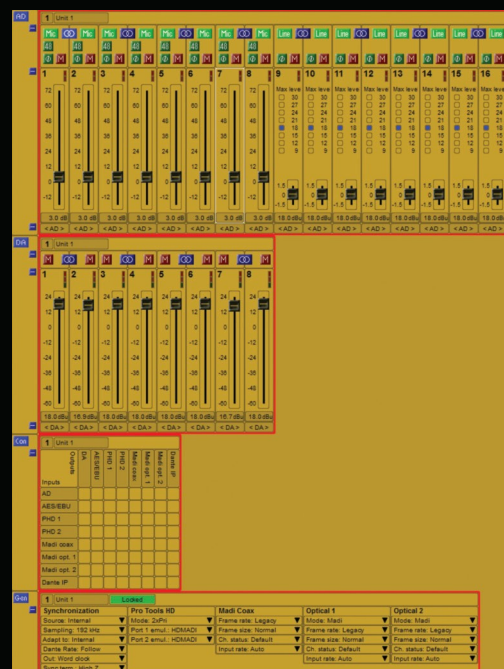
AD

1 Unit 1

Mic Mic Mic Mic Mic Mic Mic Mic Line Line Line Line Line Line Line Line

48 48 48 48 48 48 48 48

1 2 3 4 5 6 7 8 9 10 11 12 13 14 15 16

72 72 72 72 72 72 72 72

60 60 60 60 60 60 60 60

48 48 48 48 48 48 48 48

36 36 36 36 36 36 36 36

24 24 24 24 24 24 24 24

12 12 12 12 12 12 12 12

0 0 0 0 0 0 0 0

-12 -12 -12 -12 -12 -12 -12 -12

Max leve Max leve Max leve Max leve Max leve Max leve Max leve Max leve

30 27 24 21 18 15 12 9

1.5 0 -1.5

3.0 dB 3.0 dB 3.0 dB 3.0 dB 3.0 dB 3.0 dB 3.0 dB 3.0 dB 18.0 dBu 18.0 dBu 18.0 dBu 18.0 dBu 18.0 dBu 18.0 dBu 18.0 dBu 18.0 dB

< AD > < AD > < AD > < AD > < AD > < AD > < AD > < AD > < AD > < AD > < AD > < AD > < AD > < AD > < AD > < AD >

DA

1 Unit 1

1 2 3 4 5 6 7 8

24 12 0 -12 -24 -36 -48 -60

18.0 dBu 16.9 dBu 18.0 dBu 18.0 dBu 18.0 dBu 18.0 dBu 16.7 dBu 18.0 dBu

< DA > < DA > < DA > < DA > < DA > < DA > < DA > < DA >

Con

1 Unit 1

| Outputs / Inputs | DA | AES/EBU | PHD 1 | PHD 2 | Madi coax | Madi opt. 1 | Madi opt. 2 | Dante IP |
|---|---|---|---|---|---|---|---|---|
| AD | | | | | | | | |
| AES/EBU | | | | | | | | |
| PHD 1 | | | | | | | | |
| PHD 2 | | | | | | | | |
| Madi coax | | | | | | | | |
| Madi opt. 1 | | | | | | | | |
| Madi opt. 2 | | | | | | | | |
| Dante IP | | | | | | | | |

Gen

1 Unit 1 Locked

| Synchronization | Pro Tools HD | Madi Coax | Optical 1 | Optical 2 |
|---|---|---|---|---|
| Source: Internal | Mode: 2xPri | Frame rate: Legacy | Mode: Madi | Mode: Madi |
| Sampling: 192 kHz | Port 1 emul.: HDMADI | Frame size: Normal | Frame rate: Legacy | Frame rate: Legacy |
| Adapt to: Internal | Port 2 emul.: HDMADI | Ch. status: Default | Frame size: Normal | Frame size: Normal |
| Dante Rate: Follow | | Input rate: Auto | Ch. status: Default | Ch. status: Default |
| Out: Word clock | | | Input rate: Auto | Input rate: Auto |